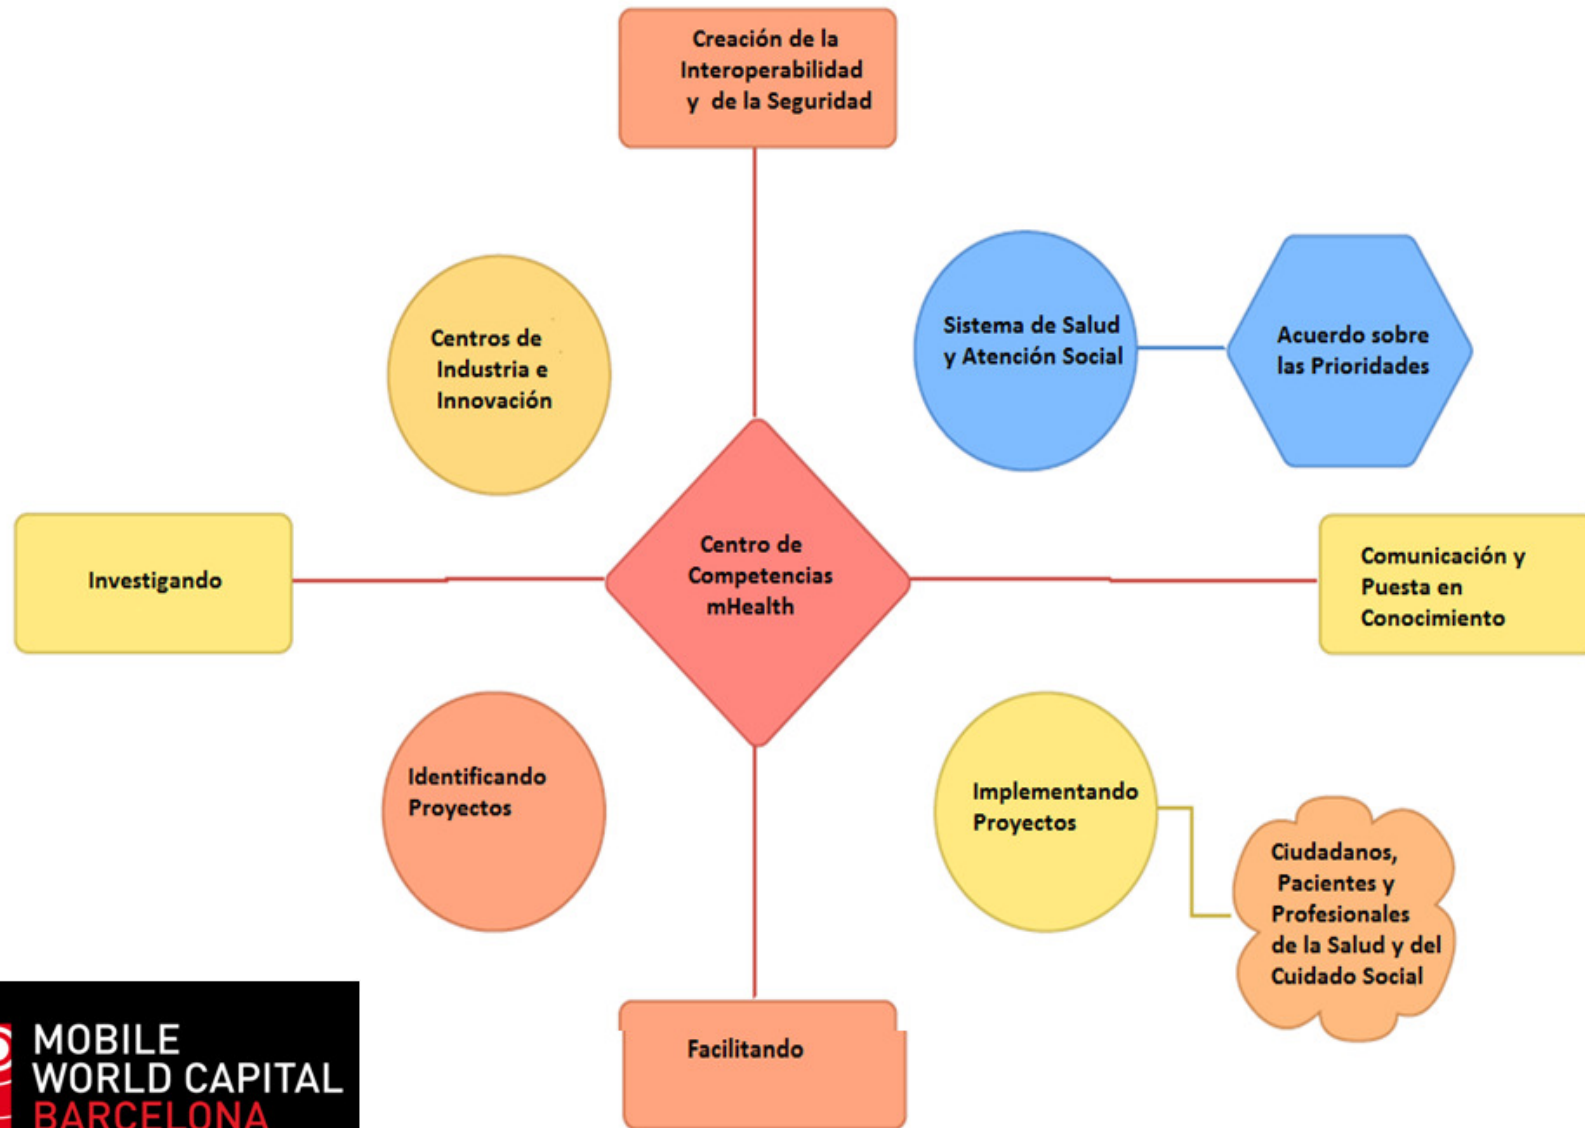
Creación de la Interoperabilidad y de la Seguridad

Centros de Industria e Innovación

Sistema de Salud y Atención Social

Acuerdo sobre las Prioridades

Investigando

Centro de Competencias mHealth

Comunicación y Puesta en Conocimiento

Identificando Proyectos

Implementando Proyectos

Ciudadanos, Pacientes y Profesionales de la Salud y del Cuidado Social

Facilitando

MOBILE WORLD CAPITAL BARCELONA